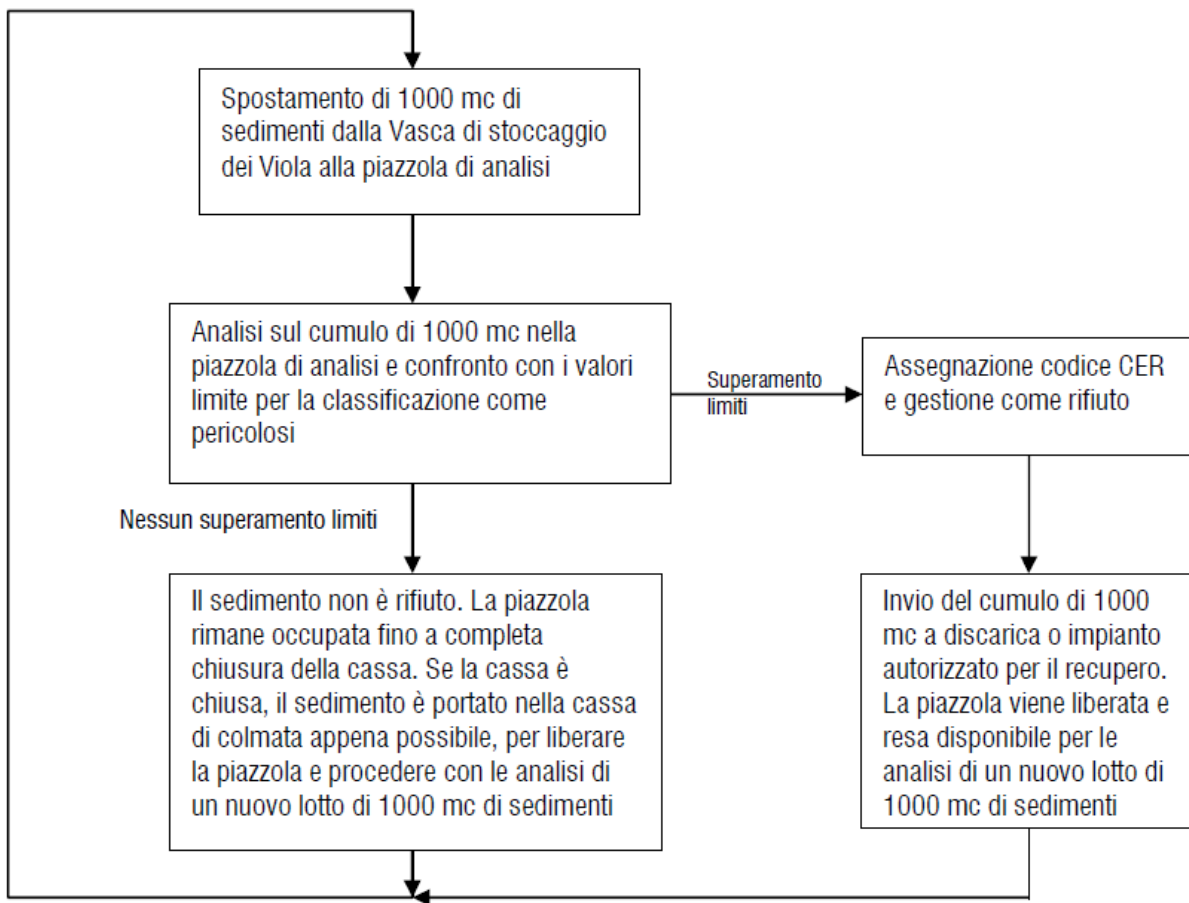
Spostamento di 1000 mc di sedimenti dalla Vasca di stoccaggio dei Viola alla piazzola di analisi

Analisi sul cumulo di 1000 mc nella piazzola di analisi e confronto con i valori limite per la classificazione come pericolosi

Superamento limiti

Assegnazione codice CER e gestione come rifiuto

Nessun superamento limiti

Il sedimento non è rifiuto. La piazzola rimane occupata fino a completa chiusura della cassa. Se la cassa è chiusa, il sedimento è portato nella cassa di colmata appena possibile, per liberare la piazzola e procedere con le analisi di un nuovo lotto di 1000 mc di sedimenti

Invio del cumulo di 1000 mc a discarica o impianto autorizzato per il recupero. La piazzola viene liberata e resa disponibile per le analisi di un nuovo lotto di 1000 mc di sedimenti